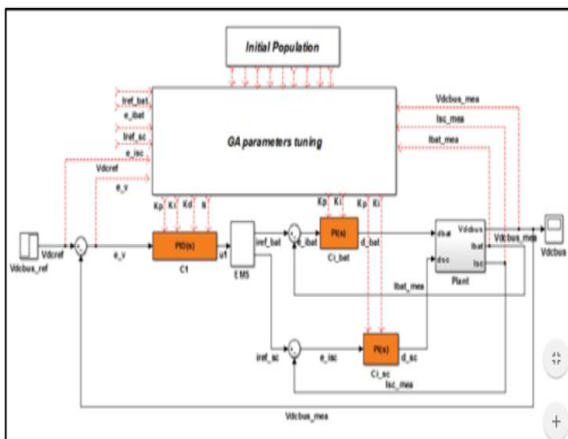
Initial Population

GA parameters tuning

Iref_bat
e_ibat
Iref_sc
e_isc
Vdcref
e_v

Vdcbus_mea
Isc_mea
Ibat_mea

Vdcref
Vdcbus_ref

Kp Ki Kd N
PID(s)
C1
e_v
u1
EMS
iref_bat
e_ibat
Kp Ki
PI(s)
Ci_bat
d_bat
Kp Ki
dbat
dsc
Vdcbus
Ibat
Isc
Plant
Vdcbus_mea
Vdcbus
Ibat_mea
iref_sc
e_isc
PI(s)
Ci_sc
d_sc
Isc_mea
Vdcbus_mea